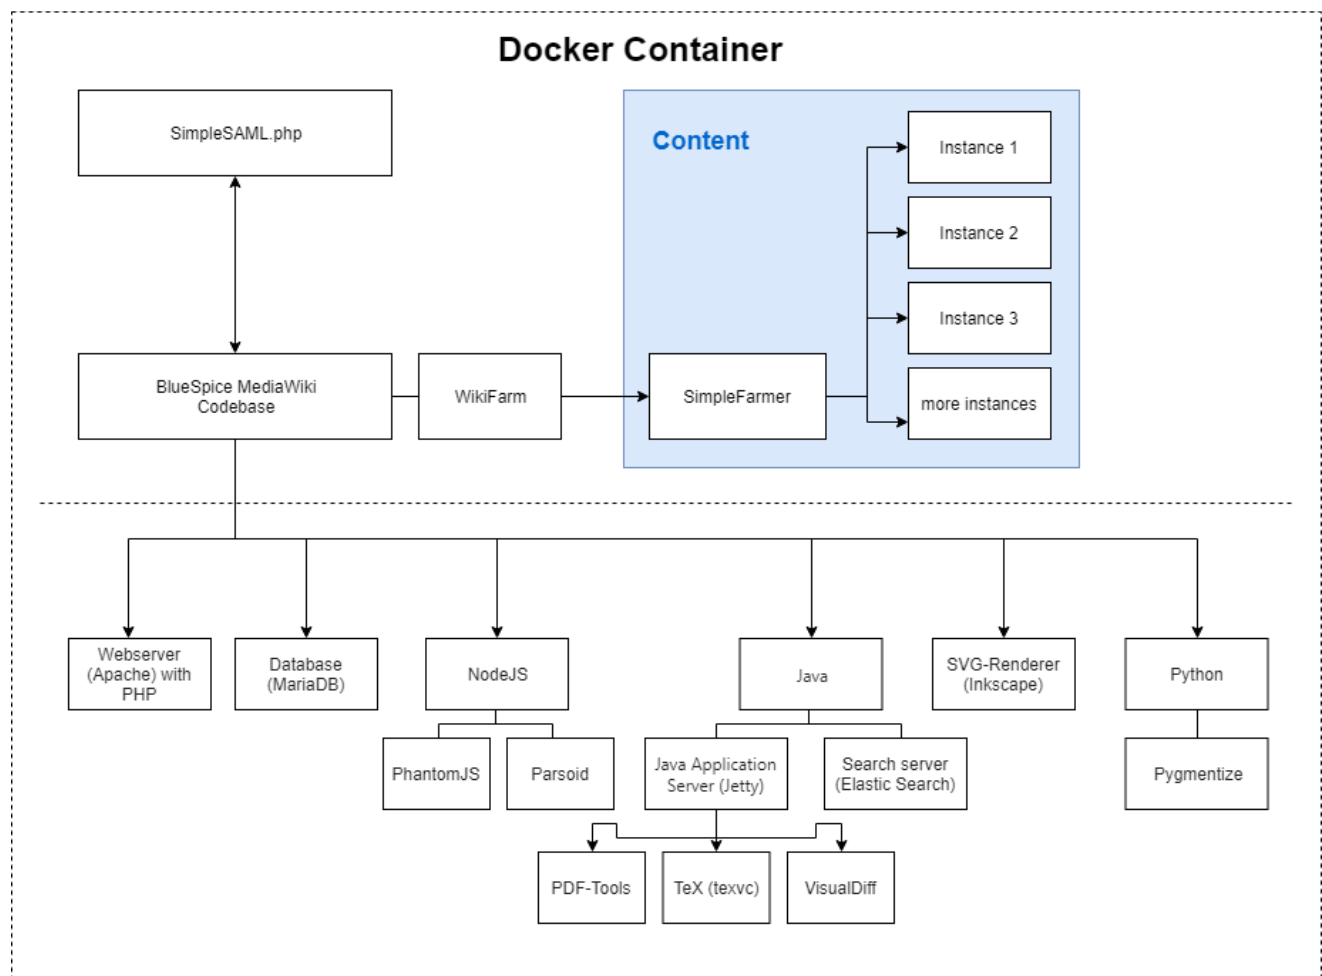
Docker Container

SimpleSAML.php

Content

Instance 1

Instance 2

Instance 3

more instances

BlueSpice MediaWiki Codebase

WikiFarm

SimpleFarmer

Webserver (Apache) with PHP

Database (MariaDB)

NodeJS

Java

SVG-Renderer (Inkscape)

Python

PhantomJS

Parsoid

Java Application Server (Jetty)

Search server (Elastic Search)

Pygmentize

PDF-Tools

TeX (texvc)

VisualDiff